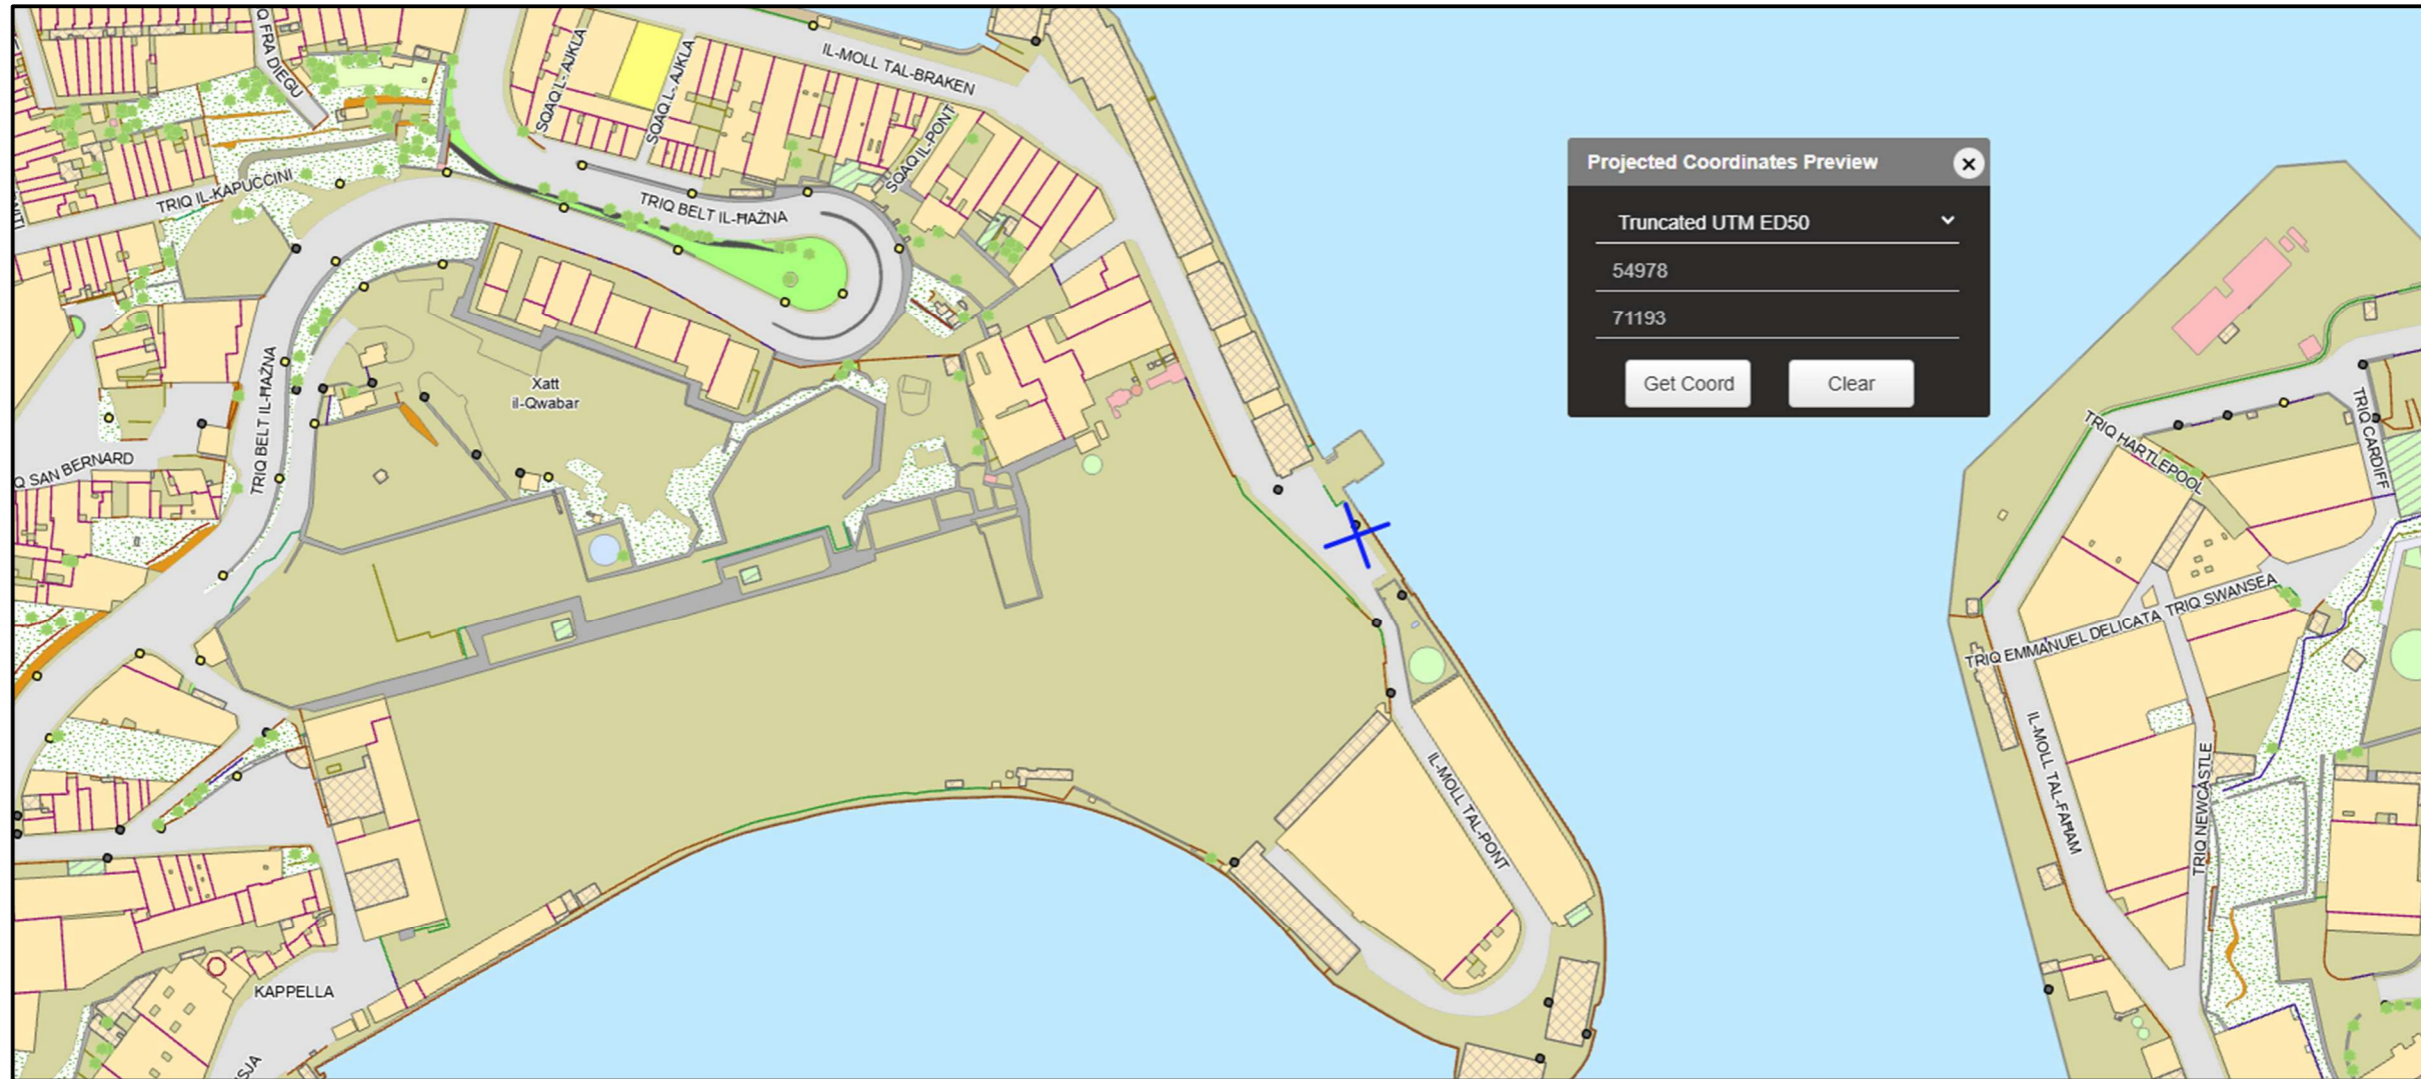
Projected Coordinates Preview

Truncated UTM ED50

54978

71193

Get Coord

Clear

IL-MOLL TAL-BRAKEN

SQAQ L-AJKLA

SQAQ L-AJKLA

Q FRA DIEGU

SQAQ IL-PONT

TRIQ IL-KAPUCCINI

TRIQ BELT IL-ĦAŻNA

Xatt il-Qwabar

TRIQ BELT IL-ĦAŻNA

Q SAN BERNARD

IL-MOLL TAL-PONT

KAPPELLA

TRIQ HARTLEPOOL

TRIQ CARDIFF

TRIQ SWANSEA

TRIQ EMMANUEL DELICATA

IL-MOLL TAL-FAĦAM

TRIQ NEWCASTLE